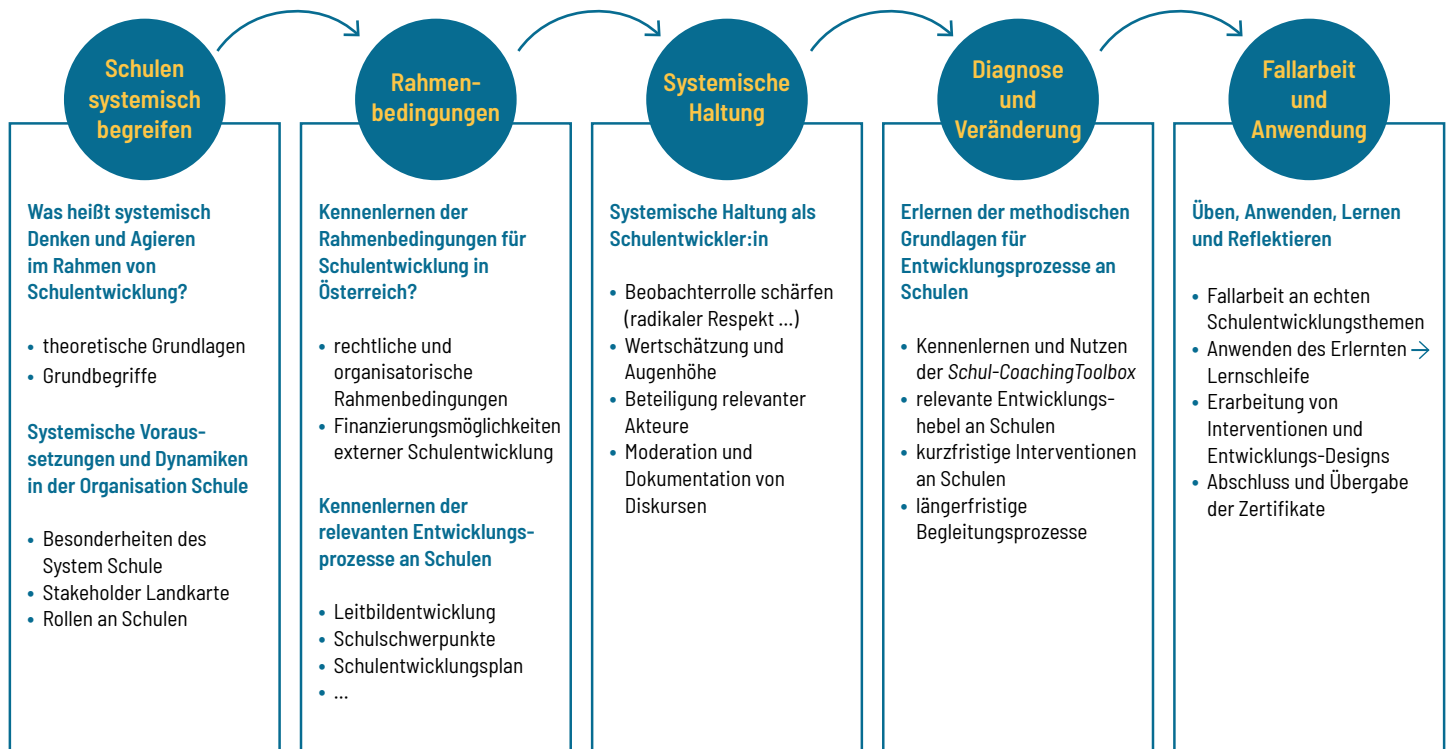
Schulen systemisch begreifen

Was heißt systemisch Denken und Agieren im Rahmen von Schulentwicklung?

- theoretische Grundlagen
- Grundbegriffe

Systemische Voraussetzungen und Dynamiken in der Organisation Schule

- Besonderheiten des System Schule
- Stakeholder Landkarte
- Rollen an Schulen

Rahmenbedingungen

Kennenlernen der Rahmenbedingungen für Schulentwicklung in Österreich?

- rechtliche und organisatorische Rahmenbedingungen
- Finanzierungsmöglichkeiten externer Schulentwicklung

Kennenlernen der relevanten Entwicklungsprozesse an Schulen

- Leitbildentwicklung
- Schulschwerpunkte
- Schulentwicklungsplan
- ...

Systemische Haltung

Systemische Haltung als Schulentwickler:in

- Beobachterrolle schärfen (radikaler Respekt ...)
- Wertschätzung und Augenhöhe
- Beteiligung relevanter Akteure
- Moderation und Dokumentation von Diskursen

Diagnose und Veränderung

Erlernen der methodischen Grundlagen für Entwicklungsprozesse an Schulen

- Kennenlernen und Nutzen der *Schul-CoachingToolbox*
- relevante Entwicklungshebel an Schulen
- kurzfristige Interventionen an Schulen
- längerfristige Begleitungsprozesse

Fallarbeit und Anwendung

Üben, Anwenden, Lernen und Reflektieren

- Fallarbeit an echten Schulentwicklungsthemen
- Anwenden des Erlernten → Lernschleife
- Erarbeitung von Interventionen und Entwicklungs-Designs
- Abschluss und Übergabe der Zertifikate